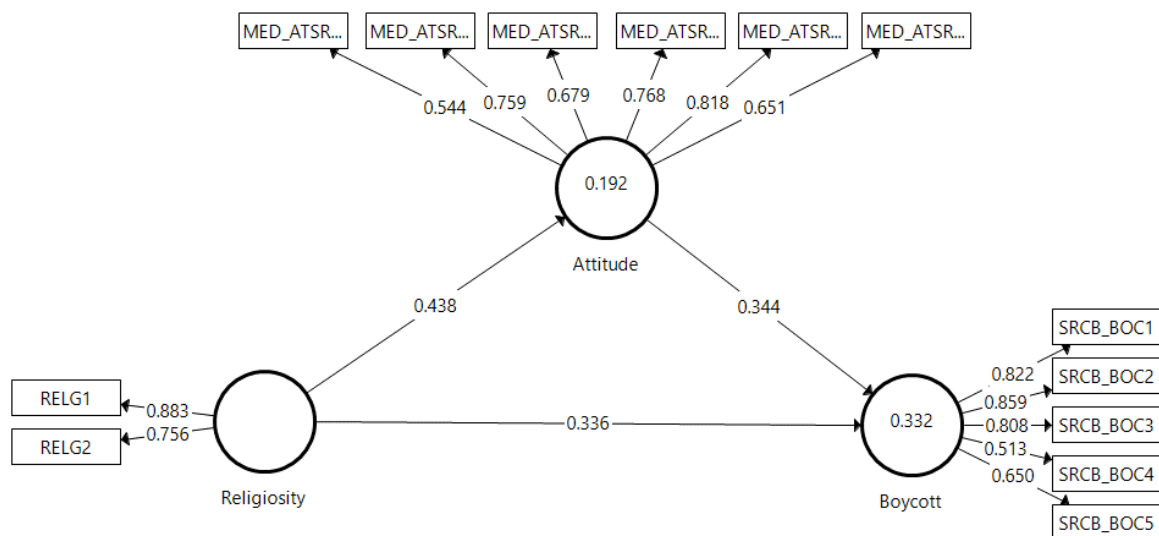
MED_ATSR... MED_ATSR... MED_ATSR... MED_ATSR... MED_ATSR... MED_ATSR...

0.544 0.759 0.679 0.768 0.818 0.651

0.192

Attitude

0.438

0.344

RELG1
RELG2

0.883
0.756

0.336

0.332

SRCB_BOC1
SRCB_BOC2
SRCB_BOC3
SRCB_BOC4
SRCB_BOC5

0.822
0.859
0.808
0.513
0.650

Religiosity

Boycott